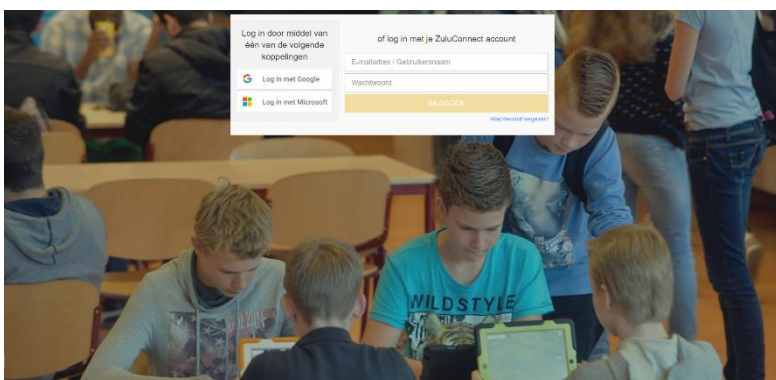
Log in door middel van één van de volgende koppelingen

Log in met Google

Log in met Microsoft

of log in met je ZuluConnect account

E-mailadres / Gebruikersnaam

Wachtwoord

INLOGGEN

Wachtwoord vergeten?

WILDSTYLE